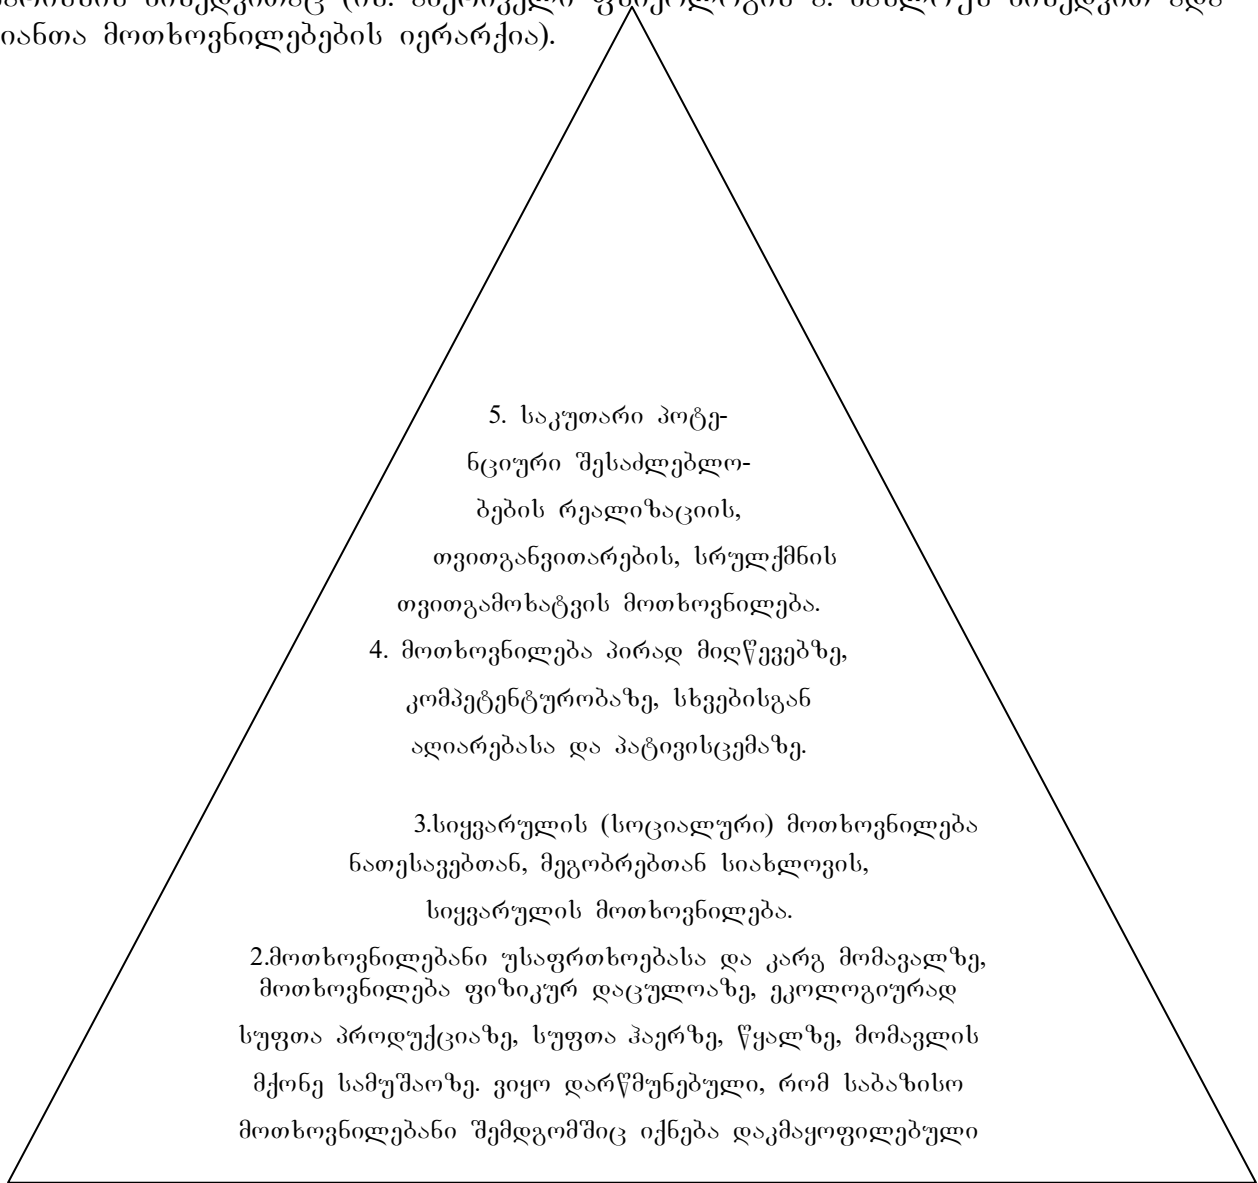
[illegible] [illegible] (იხ. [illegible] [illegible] ა. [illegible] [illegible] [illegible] იანთა მოთხოვნილებების იერარქია).

5. საკუთარი პოტენციური შესაძლებლობების რეალიზაციის, თვითგანვითარების, სრულქმნის თვითგამოხატვის მოთხოვნილება.
4. მოთხოვნილება პირად მიღწევებზე, კომპეტენტურობაზე, სხვებისგან აღიარებასა და პატივისცემაზე.

3.სიყვარულის (სოციალური) მოთხოვნილება ნათესავებთან, მეგობრებთან სიახლოვის, სიყვარულის მოთხოვნილება.
2.მოთხოვნილებანი უსაფრთხოებასა და კარგ მომავალზე, მოთხოვნილება ფიზიკურ დაცულობაზე, ეკოლოგიურად სუფთა პროდუქციაზე, სუფთა ჰაერზე, წყალზე, მომავლის მქონე სამუშაოზე. ვიყო დარწმუნებული, რომ საბაზისო მოთხოვნილებანი შემდგომშიც იქნება დაკმაყოფილებული